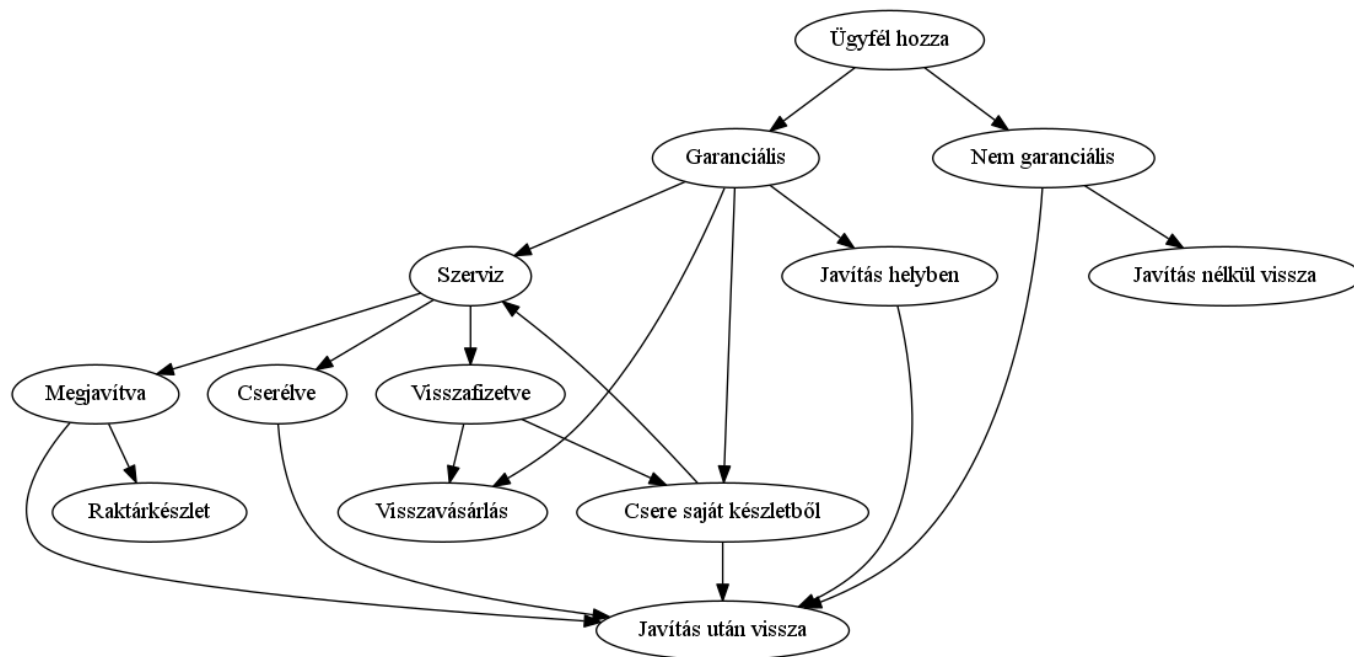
Ügyfél hozza

Garanciális

Nem garanciális

Szerviz

Javítás helyben

Javítás nélkül vissza

Megjavítva

Cserélve

Visszafizetve

Raktárkészlet

Visszavásárlás

Csere saját készletből

Javítás után vissza